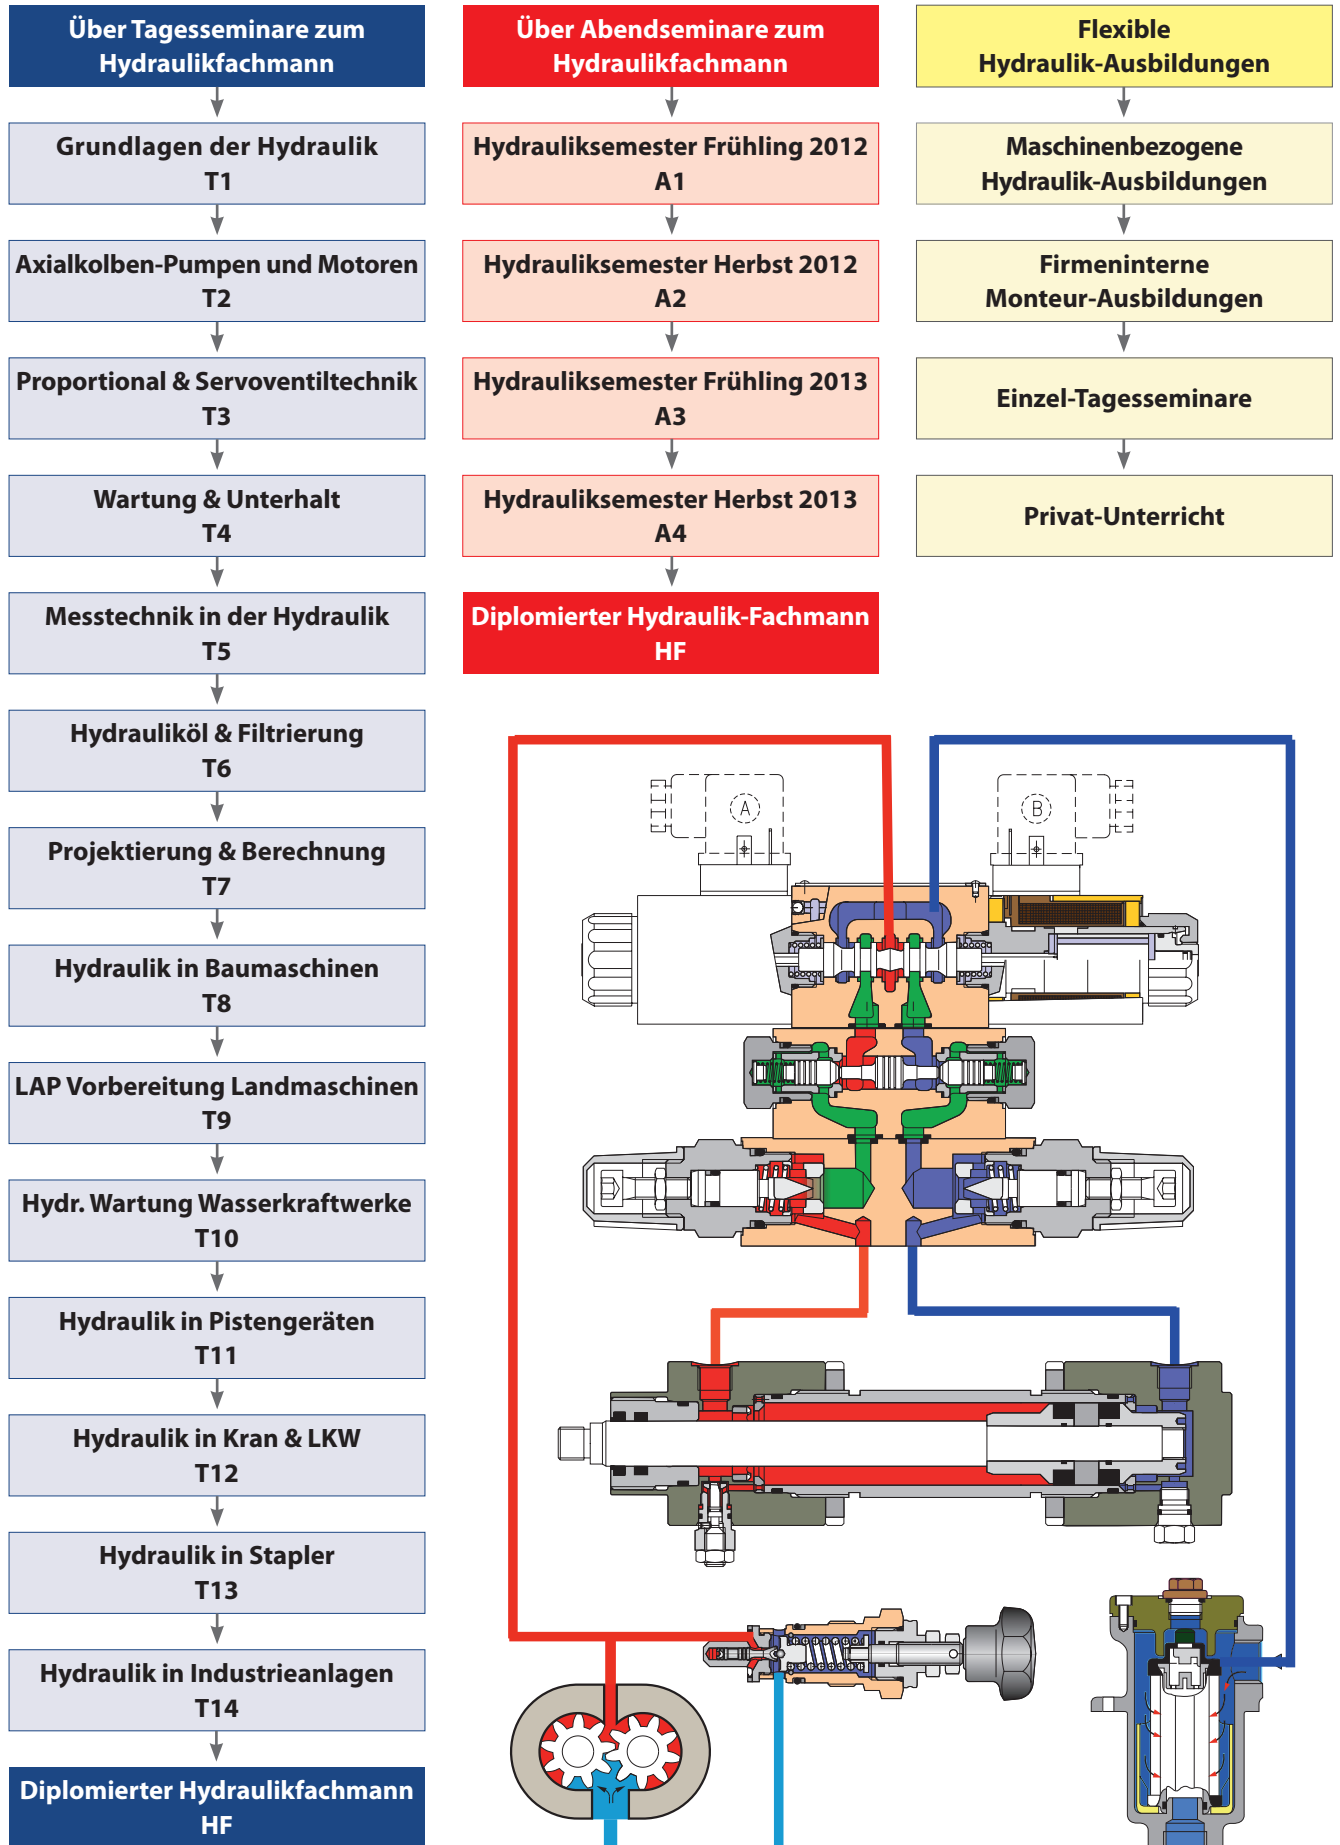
Über Tagesseminare zum Hydraulikfachmann

Grundlagen der Hydraulik
T1

Axialkolben-Pumpen und Motoren
T2

Proportional & Servoventiltechnik
T3

Wartung & Unterhalt
T4

Messtechnik in der Hydraulik
T5

Hydrauliköl & Filtrierung
T6

Projektierung & Berechnung
T7

Hydraulik in Baumaschinen
T8

LAP Vorbereitung Landmaschinen
T9

Hydr. Wartung Wasserkraftwerke
T10

Hydraulik in Pistengeräten
T11

Hydraulik in Kran & LKW
T12

Hydraulik in Stapler
T13

Hydraulik in Industrieanlagen
T14

Diplomierter Hydraulikfachmann
HF

Über Abendseminare zum Hydraulikfachmann

Hydrauliksemester Frühling 2012
A1

Hydrauliksemester Herbst 2012
A2

Hydrauliksemester Frühling 2013
A3

Hydrauliksemester Herbst 2013
A4

Diplomierter Hydraulik-Fachmann
HF

Flexible Hydraulik-Ausbildungen

Maschinenbezogene Hydraulik-Ausbildungen

Firmeninterne Monteur-Ausbildungen

Einzel-Tagesseminare

Privat-Unterricht

A

B